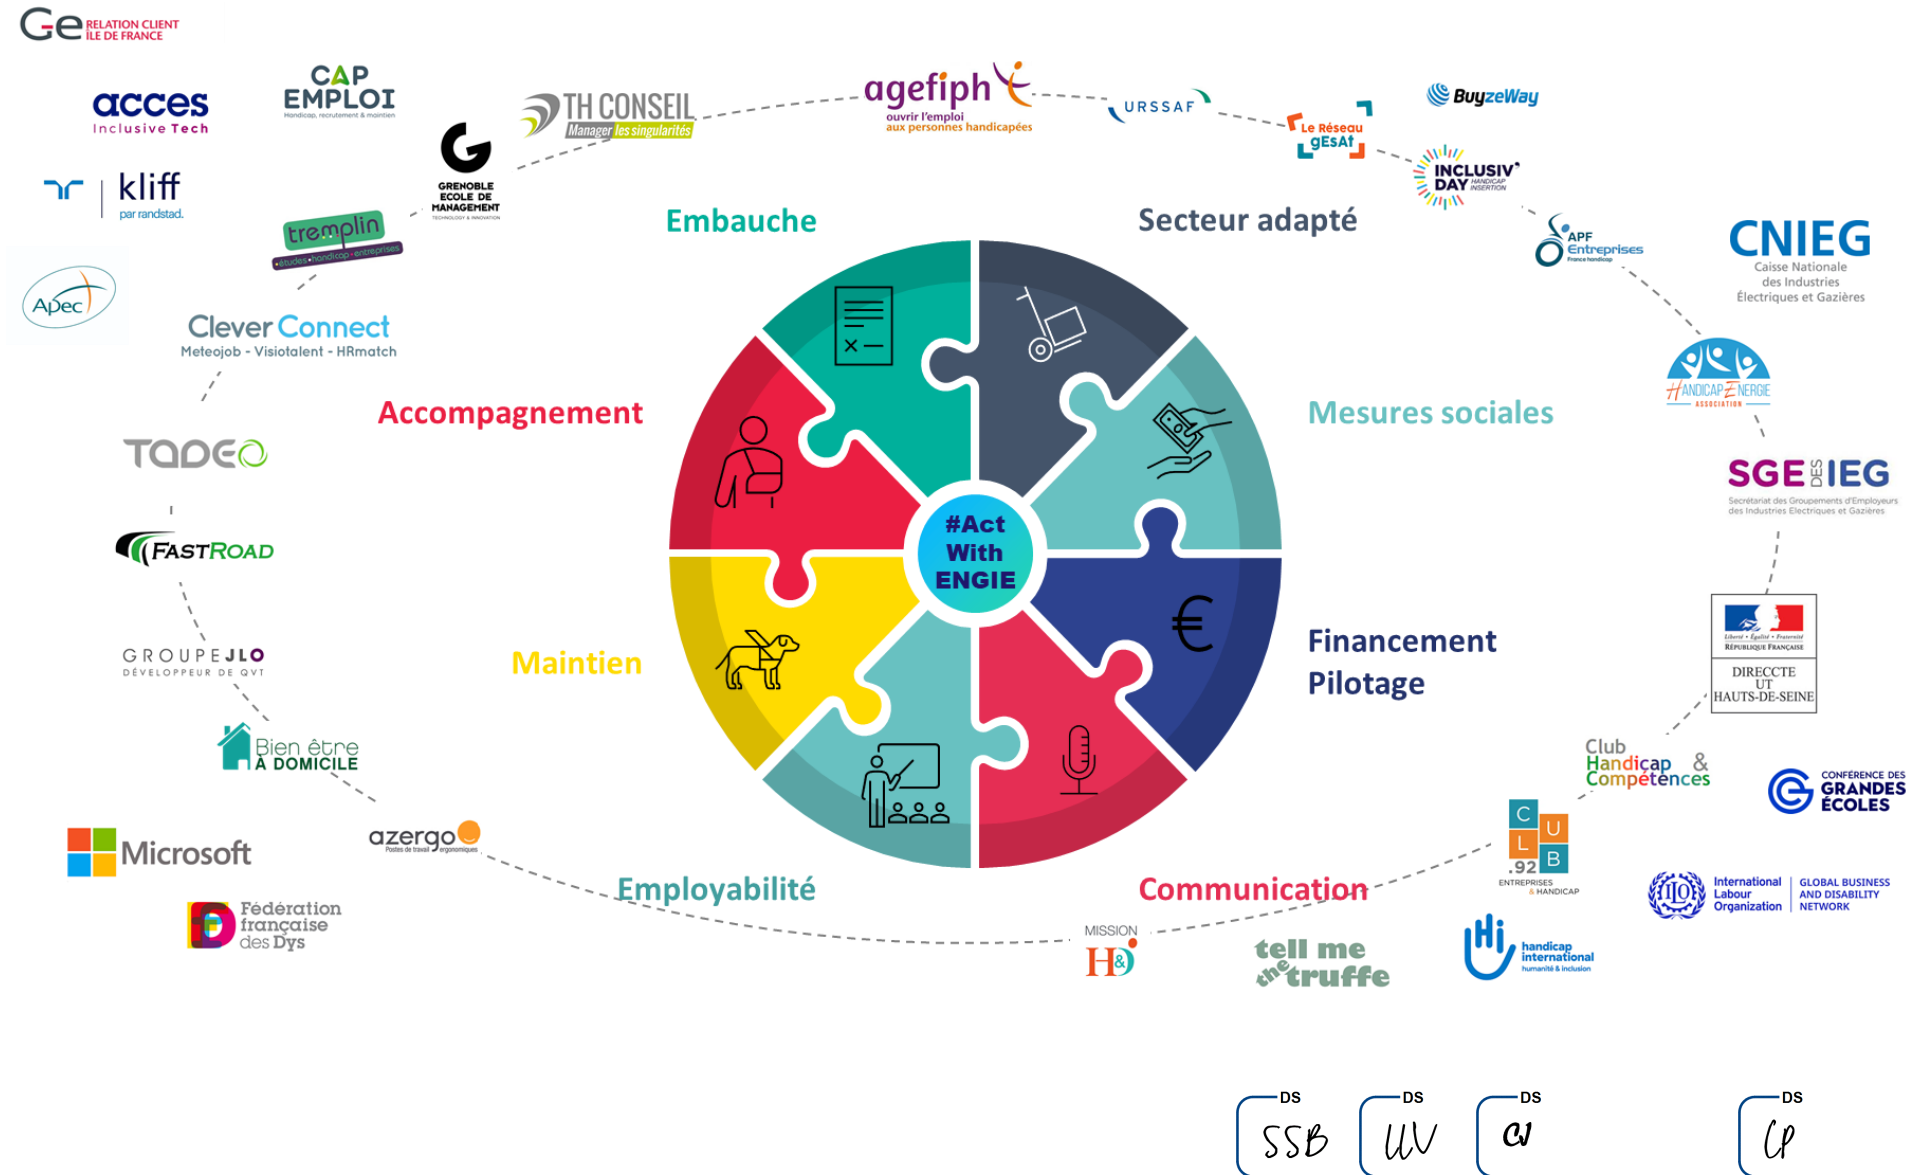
Ge RELATION CLIENT ÎLE DE FRANCE

acces Inclusive Tech

CAP EMPLOI Handicap, recrutement & maintien

TH CONSEIL Manager les singularités

agefiph ouvrir l'emploi aux personnes handicapées

URSSAF

BuyzeWay

kliff par randstad.

GRENOBLE ECOLE DE MANAGEMENT TECHNOLOGY & INNOVATION

Le Réseau GESAT

INCLUSIV' DAY HANDICAP INSERTION

tremplin études-handicap-entreprises

Embauche

Secteur adapté

APF Entreprises France handicap

CNIEG Caisse Nationale des Industries Électriques et Gazières

Apec

Clever Connect Meteojob - Visiotalent - HRmatch

HANDICAP ÉNERGIE ASSOCIATION

Accompagnement

Mesures sociales

TADEO

SGE DES IEG Secrétariat des Groupements d'Employeurs des Industries Electriques et Gazières

#Act With ENGIE

FASTROAD

Maintien

Financement Pilotage

GROUPE JLO DÉVELOPPEUR DE QVT

Liberté • Égalité • Fraternité RÉPUBLIQUE FRANÇAISE DIRECCTE UT HAUTS-DE-SEINE

Bien être À DOMICILE

Club Handicap & Compétences

CONFÉRENCE DES GRANDES ÉCOLES

Microsoft

azergo Postes de travail ergonomiques

C L U B .92 ENTREPRISES & HANDICAP

Employabilité

Communication

International Labour Organization GLOBAL BUSINESS AND DISABILITY NETWORK

Fédération française des Dys

MISSION H&

tell me the truffe

handicap international humanité & inclusion

DS SSB

DS UV

DS CJ

DS CP